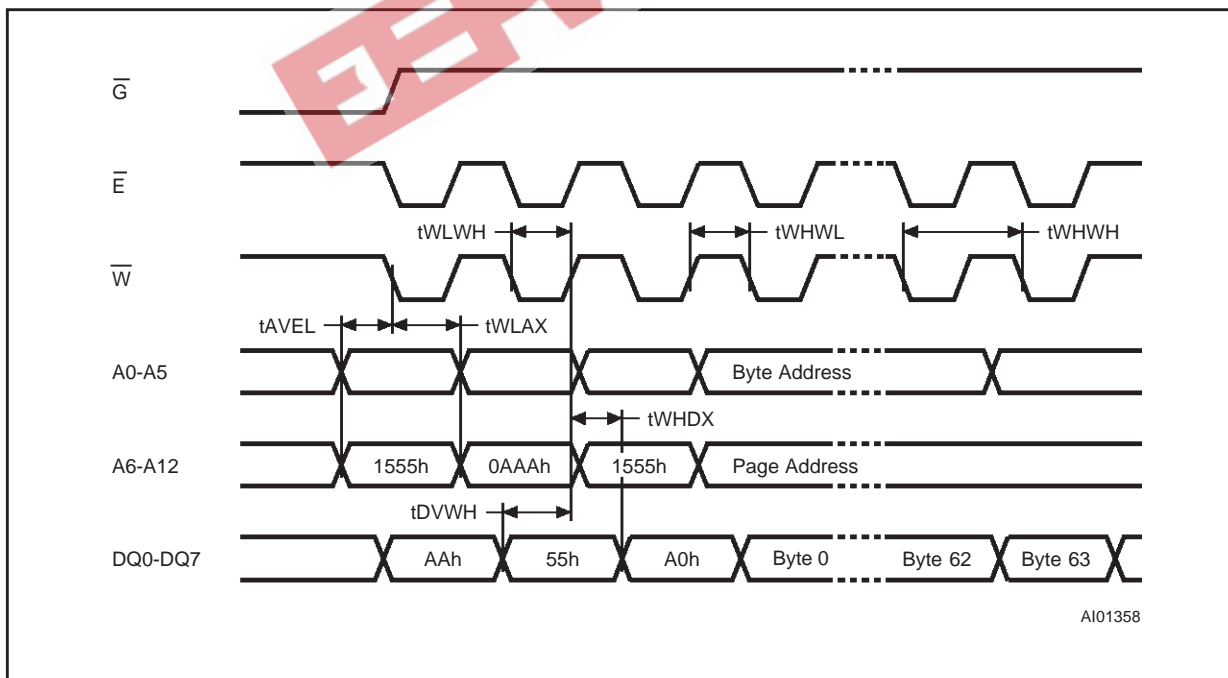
$\overline{G}$

$\overline{E}$

tWLWH

tWHWL

tWHWH

$\overline{W}$

tAVEL

tWLAX

A0-A5

Byte Address

tWHDX

A6-A12

1555h

0AAAh

1555h

Page Address

tDVWH

DQ0-DQ7

AAh

55h

A0h

Byte 0

Byte 62

Byte 63

AI01358